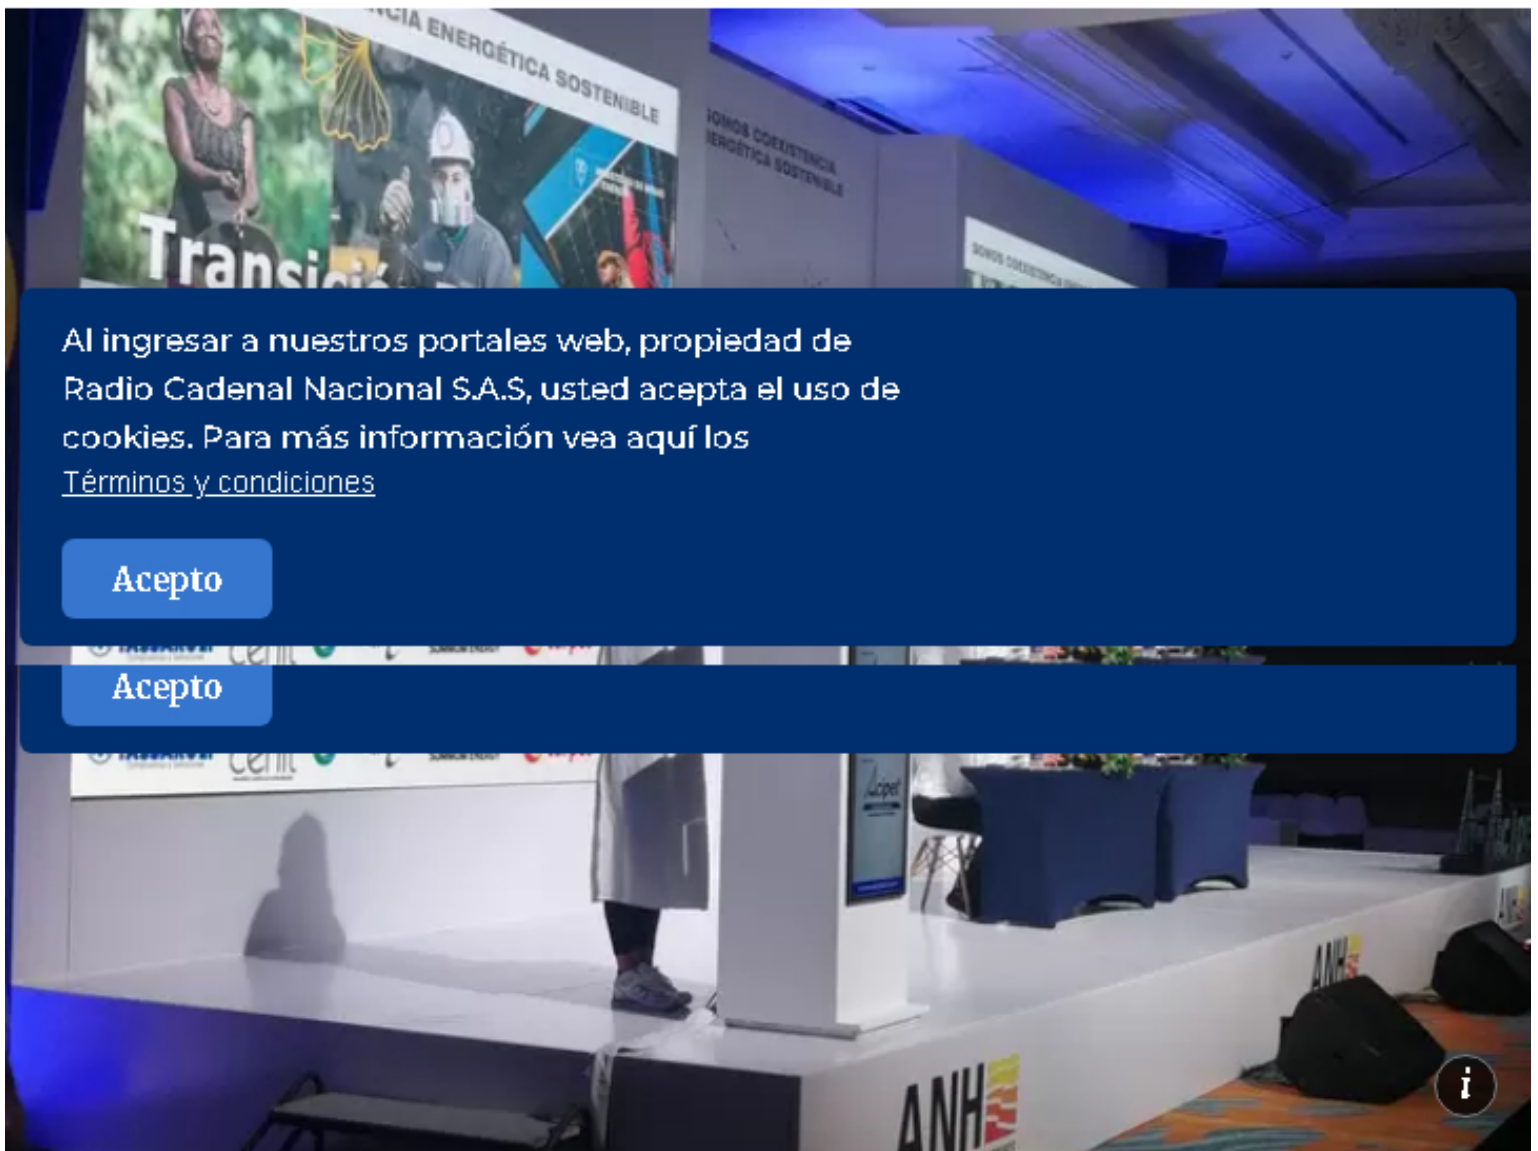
CIA ENERGÉTICA SOSTENIBLE

SOMOS COEXISTENCIA ENERGÉTICA SOSTENIBLE

Transici

Al ingresar a nuestros portales web, propiedad de Radio Cadenal Nacional S.A.S, usted acepta el uso de cookies. Para más información vea aquí los Términos y condiciones

Acepto

Acepto

cenit

ANH

ANH

i